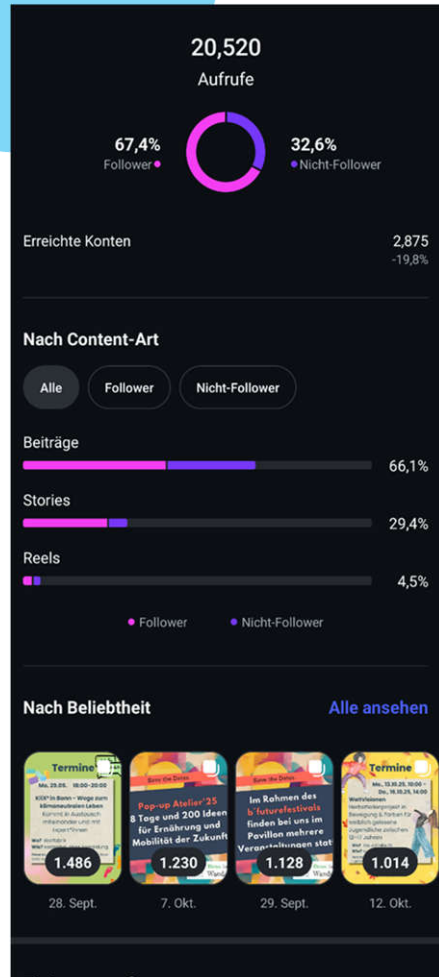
20,520
Aufrufe

67,4%
Follower

32,6%
Nicht-Follower

Erreichte Konten
2,875
-19,8%

Nach Content-Art

Alle
Follower
Nicht-Follower

Beiträge
66,1%

Stories
29,4%

Reels
4,5%

Follower
Nicht-Follower

Nach Beliebtheit
Alle ansehen

Termine
KliK* in Bonn – Wege zum klimaneutralen Leben
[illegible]
1.486
28. Sept.

Save the Dates
Pop-up Atelier'25
8 Tage und 200 Ideen für Ernährung und Mobilität der Zukunft
1.230
7. Okt.

Save the Date
Im Rahmen des b°futurefestivals finden bei uns im Pavillon mehrere Veranstaltungen statt
1.128
29. Sept.

Termine
Weltfeiernen
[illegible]
1.014
12. Okt.